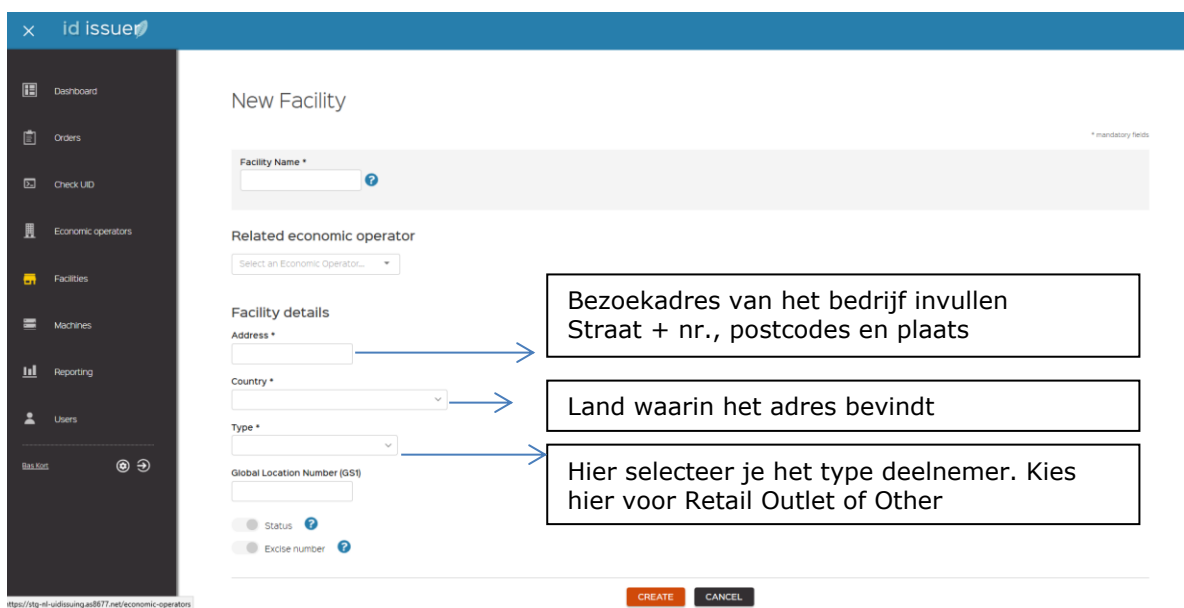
× id issuer

Dashboard
Orders
Check UID
Economic operators
Facilities
Machines
Reporting
Users
Bas Kort

New Facility

* mandatory fields

Facility Name *

Related economic operator

Select an Economic Operator...

Facility details

Address *

Country *

Type *

Global Location Number (GS1)

Status

Excise number

CREATE CANCEL

Bezoekadres van het bedrijf invullen
Straat + nr., postcodes en plaats

Land waarin het adres bevindt

Hier selecteer je het type deelnemer. Kies hier voor Retail Outlet of Other

https://stg-nl-uidissuing.as8677.net/economic-operators